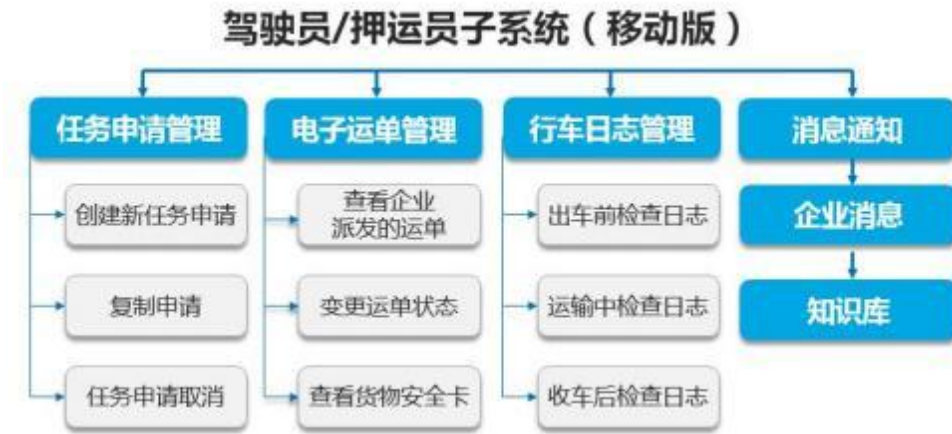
驾驶员/押运员子系统（移动版）

任务申请管理

创建新任务申请

复制申请

任务申请取消

电子运单管理

查看企业派发的运单

变更运单状态

查看货物安全卡

行车日志管理

出车前检查日志

运输中检查日志

收车后检查日志

消息通知

企业消息

知识库